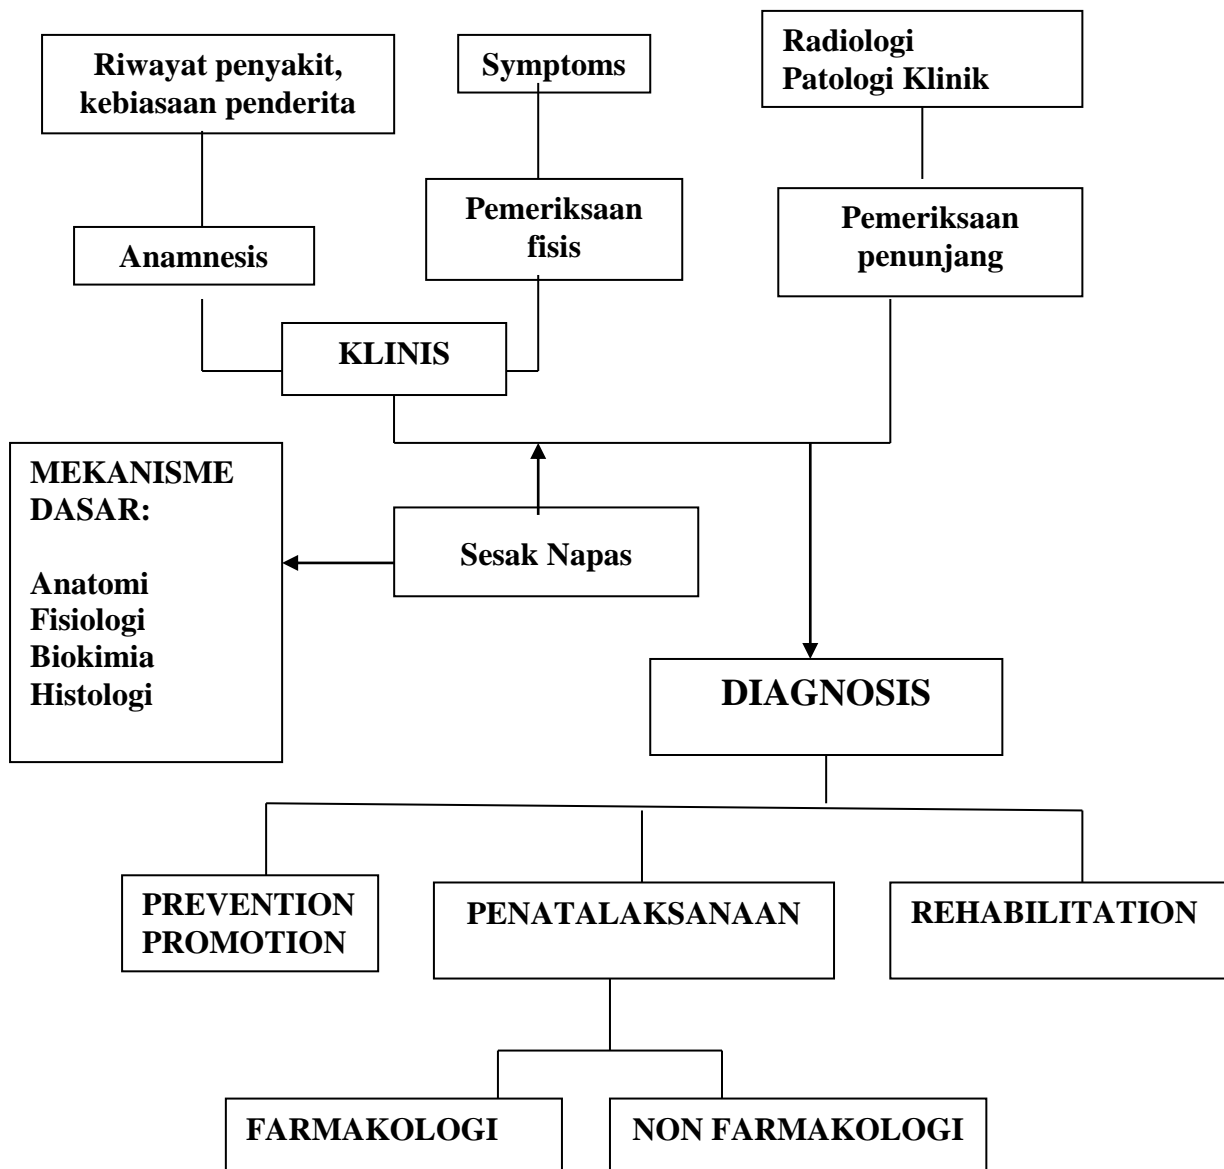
Riwayat penyakit, kebiasaan penderita

Symptoms

Radiologi
Patologi Klinik

Pemeriksaan fisis

Anamnesis

Pemeriksaan penunjang

KLINIS

MEKANISME DASAR:

Anatomi
Fisiologi
Biokimia
Histologi

Sesak Napas

DIAGNOSIS

PREVENTION
PROMOTION

PENATALAKSANAAN

REHABILITATION

FARMAKOLOGI

NON FARMAKOLOGI